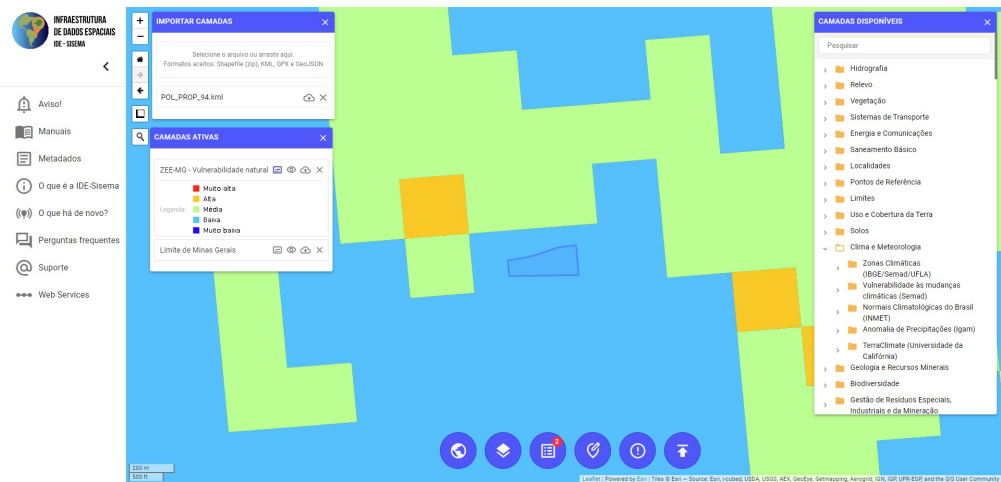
INFRAESTRUTURA DE DADOS ESPACIAIS
IDE - SISEMA

Aviso!
Manuais
Metadados
O que é a IDE-Sisema
O que há de novo?
Perguntas frequentes
Suporte
Web Services

IMPORTAR CAMADAS
Selecione o arquivo ou arraste aqui.
Formatos aceitos: Shapefile (zip), KML, GPX e GeoJSON
POL_PROP_94.kml

CAMADAS ATIVAS
ZEE-MG - Vulnerabilidade natural
Legenda:
Muito alta
Alta
Média
Baixa
Muito baixa
Limite de Minas Gerais

CAMADAS DISPONÍVEIS
Pesquisar
Hidrografia
Relevo
Vegetação
Sistemas de Transporte
Energia e Comunicações
Saneamento Básico
Localidades
Pontos de Referência
Limites
Uso e Cobertura da Terra
Solos
Clima e Meteorologia
Zonas Climáticas (IBGE/Semad/UFLA)
Vulnerabilidade às mudanças climáticas (Semad)
Normais Climatológicas do Brasil (INMET)
Anomalia de Precipitações (Igam)
TerraClimate (Universidade da Califórnia)
Geologia e Recursos Minerais
Biodiversidade
Gestão de Resíduos Especiais, Industriais e da Mineração

2

200 m
500 ft
Leaflet | Powered by Esri | Tiles © Esri — Source: Esri, i-cubed, USDA, USGS, AEX, GeoEye, Getmapping, Aerogrid, IGN, IGP, UPR-EGP, and the GIS User Community